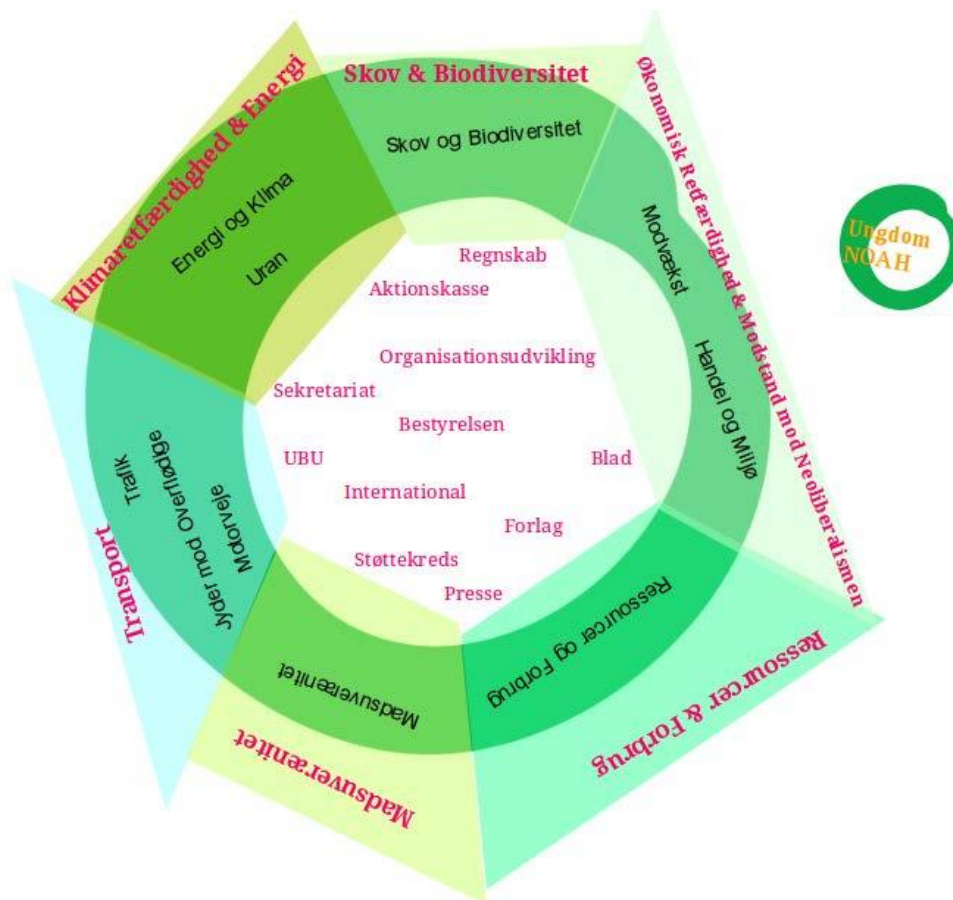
Skov & Biodiversitet

Skov og Biodiversitet

Klimaretfærdighed & Energi

Energi og Klima

Uran

Økonomisk Retfærdighed & Modstand mod Neoliberalismen

Modvækst

Handel og Miljø

Ungdom NOAH

Regnskab

Aktionskasse

Organisationsudvikling

Sekretariat

Bestyrelsen

UBU

Blad

International

Forlag

Støttekreds

Presse

Transport

Trafik

Jyder mod Overflødige Motorveje

Madsuverænitet

Madsuverænitet

Ressourcer og Forbrug

Ressourcer & Forbrug